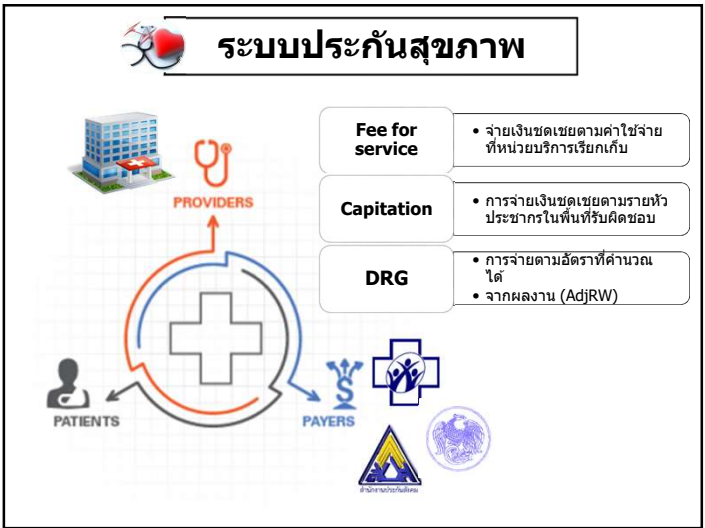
ระบบประกันสุขภาพ

PROVIDERS

PATIENTS

PAYERS

Fee for service

• จ่ายเงินชดเชยตามค่าใช้จ่ายที่หน่วยบริการเรียกเก็บ

Capitation

• การจ่ายเงินชดเชยตามรายหัวประชากรในพื้นที่รับผิดชอบ

DRG

• การจ่ายตามอัตราที่คำนวณได้
• จากผลงาน (AdjRW)

สำนักงานประกันสังคม